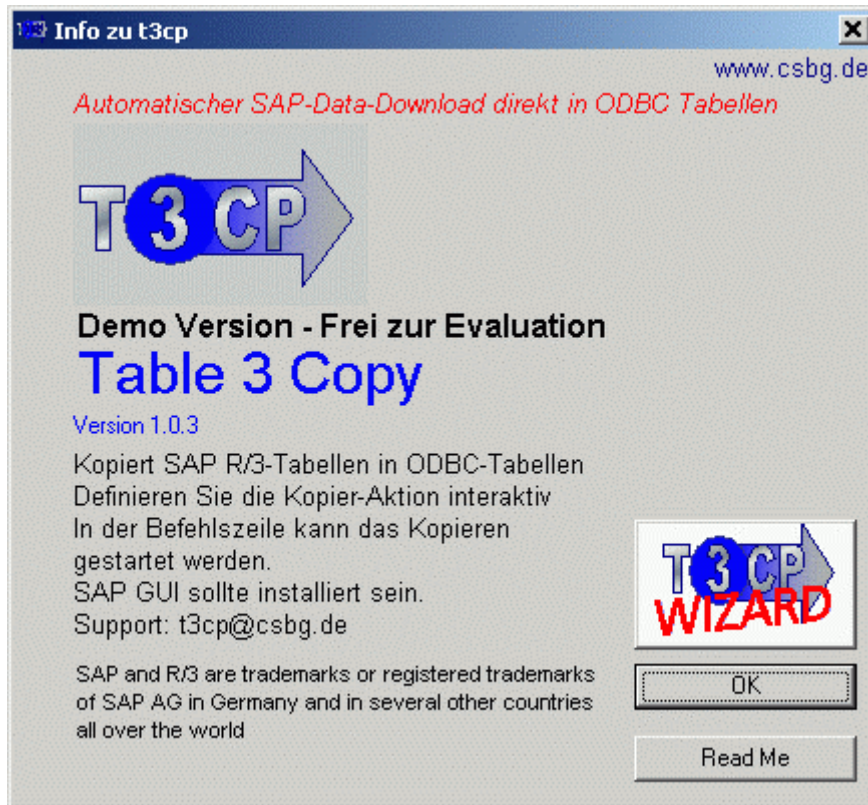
Info zu t3cp

www.csbg.de

Automatischer SAP-Data-Download direkt in ODBC Tabellen

T3CP

Demo Version - Frei zur Evaluation

Table 3 Copy

Version 1.0.3

Kopiert SAP R/3-Tabellen in ODBC-Tabellen
Definieren Sie die Kopier-Aktion interaktiv
In der Befehlszeile kann das Kopieren gestartet werden.
SAP GUI sollte installiert sein.
Support: t3cp@csbg.de

T3CP WIZARD

SAP and R/3 are trademarks or registered trademarks of SAP AG in Germany and in several other countries all over the world

OK

Read Me